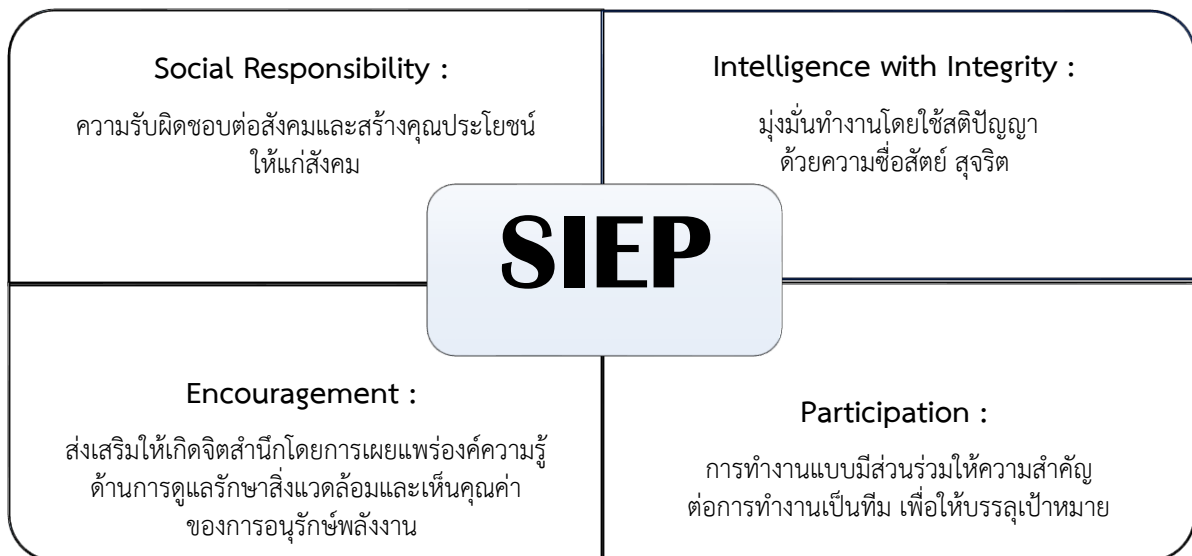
Social Responsibility :

ความรับผิดชอบต่อสังคมและสร้างคุณประโยชน์ให้แก่สังคม

Intelligence with Integrity :

มุ่งมั่นทำงานโดยใช้สติปัญญา ด้วยความซื่อสัตย์ สุจริต

SIEP

Encouragement :

ส่งเสริมให้เกิดจิตสำนึกโดยการเผยแพร่องค์ความรู้ด้านการดูแลรักษาสิ่งแวดล้อมและเห็นคุณค่าของการอนุรักษ์พลังงาน

Participation :

การทำงานแบบมีส่วนร่วมให้ความสำคัญต่อการทำงานเป็นทีม เพื่อให้บรรลุเป้าหมาย